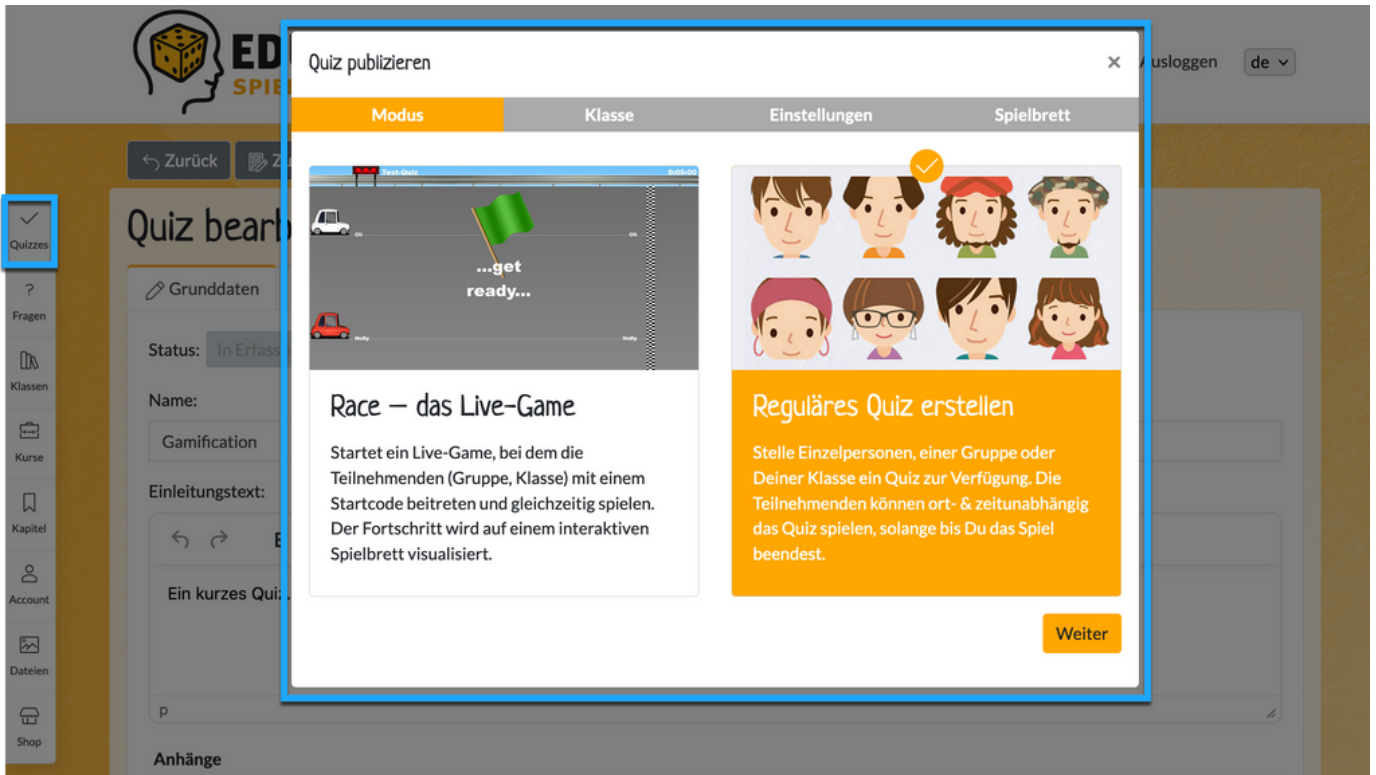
ED
SPIE

usloggen de

Zurück Z

Quizzes

?
Fragen

Klassen

Kurse

Kapitel

Account

Dateien

Shop

Quiz bearb

Grunddaten

Status: In Erfass

Name:

Gamification

Einleitungstext:

Ein kurzes Qui:

p

Anhänge

Quiz publizieren

×

Modus | Klasse | Einstellungen | Spielbrett

Test-Quiz

...get ready...

Race – das Live-Game

Startet ein Live-Game, bei dem die Teilnehmenden (Gruppe, Klasse) mit einem Startcode beitreten und gleichzeitig spielen. Der Fortschritt wird auf einem interaktiven Spielbrett visualisiert.

Reguläres Quiz erstellen

Stelle Einzelpersonen, einer Gruppe oder Deiner Klasse ein Quiz zur Verfügung. Die Teilnehmenden können ort- & zeitunabhängig das Quiz spielen, solange bis Du das Spiel beendest.

Weiter